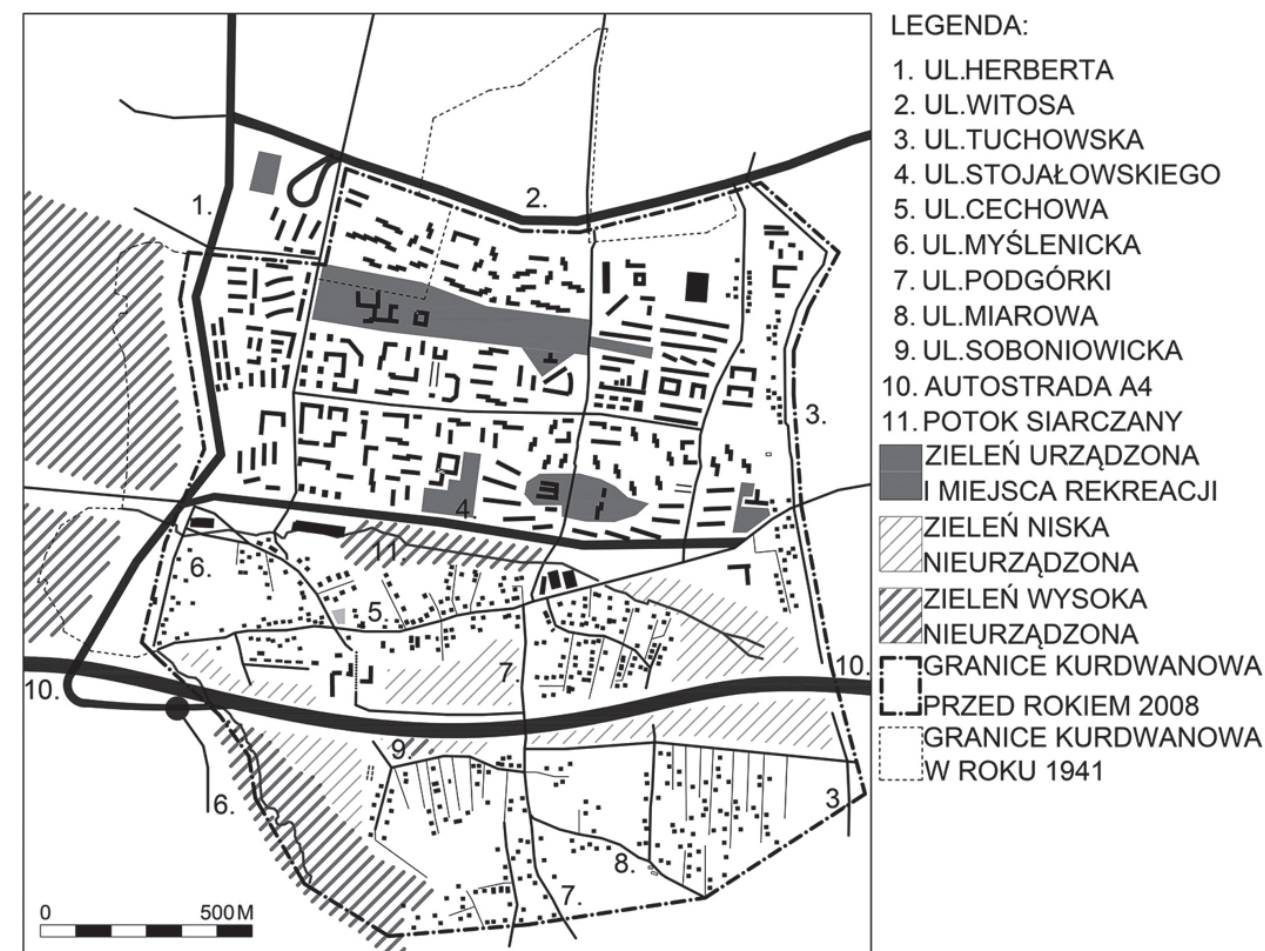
LEGENDA:
1. UL.HERBERTA
2. UL.WITOSA
3. UL.TUCHOWSKA
4. UL.STOJAŁOWSKIEGO
5. UL.CECHOWA
6. UL.MYŚLENICKA
7. UL.PODGÓRKI
8. UL.MIAROWA
9. UL.SOBONIOWICKA
10. AUTOSTRADA A4
11. POTOK SIARCZANY
ZIELEŃ URZĄDZONA I MIEJSCA REKREACJI
ZIELEŃ NISKA NIEURZĄDZONA
ZIELEŃ WYSOKA NIEURZĄDZONA
GRANICE KURDWANOWA PRZED ROKIEM 2008
GRANICE KURDWANOWA W ROKU 1941

1.
2.
3.
4.
11.
6.
5.
7.
10.
10.
9.
6.
3
8.
7.
0
500 M